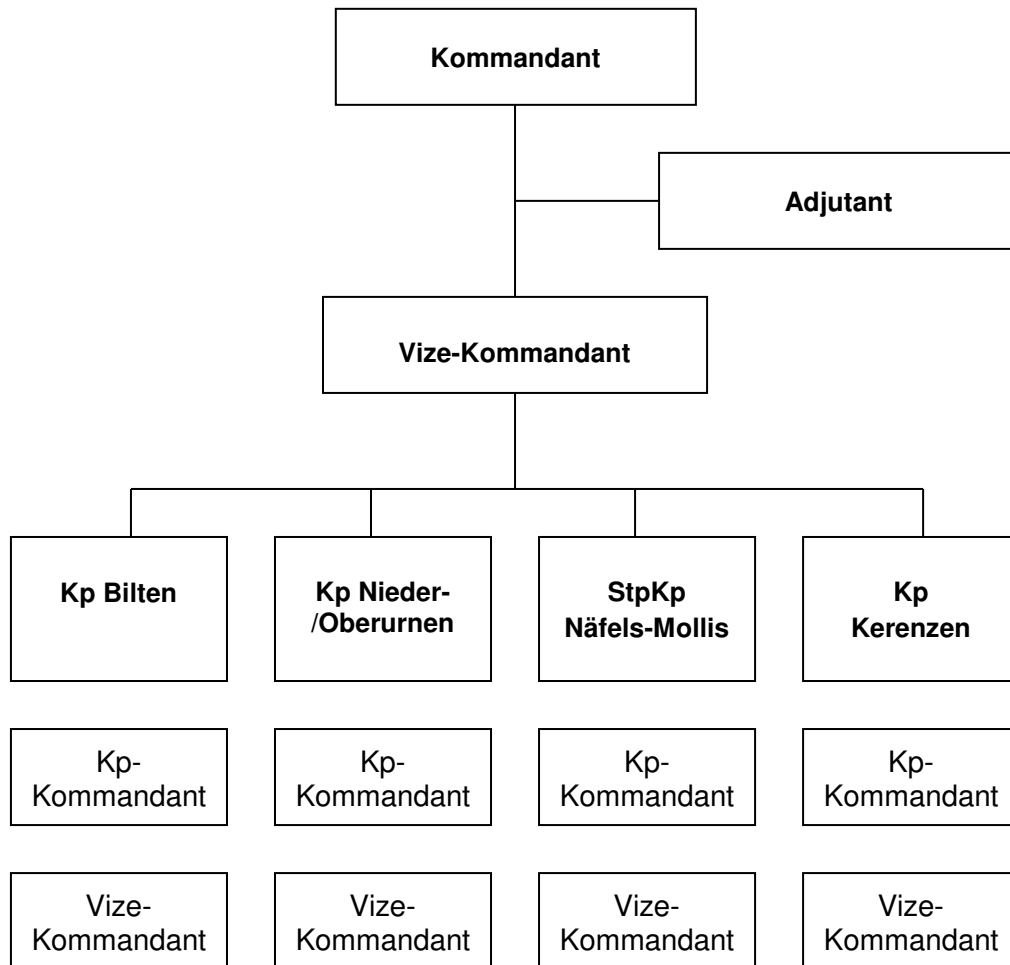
Kommandant

Adjutant

Vize-Kommandant

Kp Bilten

Kp Nieder-/Oberurnen

StpKp Näfels-Mollis

Kp Kerenzen

Kp-Kommandant

Kp-Kommandant

Kp-Kommandant

Kp-Kommandant

Vize-Kommandant

Vize-Kommandant

Vize-Kommandant

Vize-Kommandant